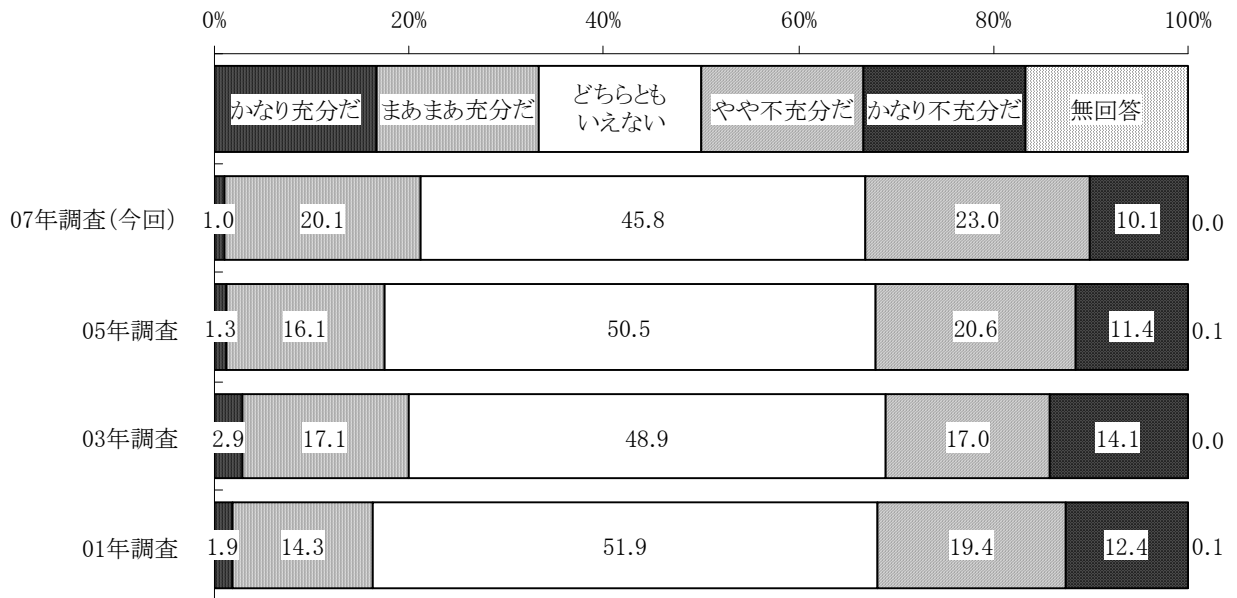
0% 20% 40% 60% 80% 100%

かなり充分だ まあまあ充分だ どちらともいえない やや不充分だ かなり不充分だ 無回答

| | かなり充分だ | まあまあ充分だ | どちらともいえない | やや不充分だ | かなり不充分だ | 無回答 |
|---|---|---|---|---|---|---|
| 07年調査(今回) | 1.0 | 20.1 | 45.8 | 23.0 | 10.1 | 0.0 |
| 05年調査 | 1.3 | 16.1 | 50.5 | 20.6 | 11.4 | 0.1 |
| 03年調査 | 2.9 | 17.1 | 48.9 | 17.0 | 14.1 | 0.0 |
| 01年調査 | 1.9 | 14.3 | 51.9 | 19.4 | 12.4 | 0.1 |